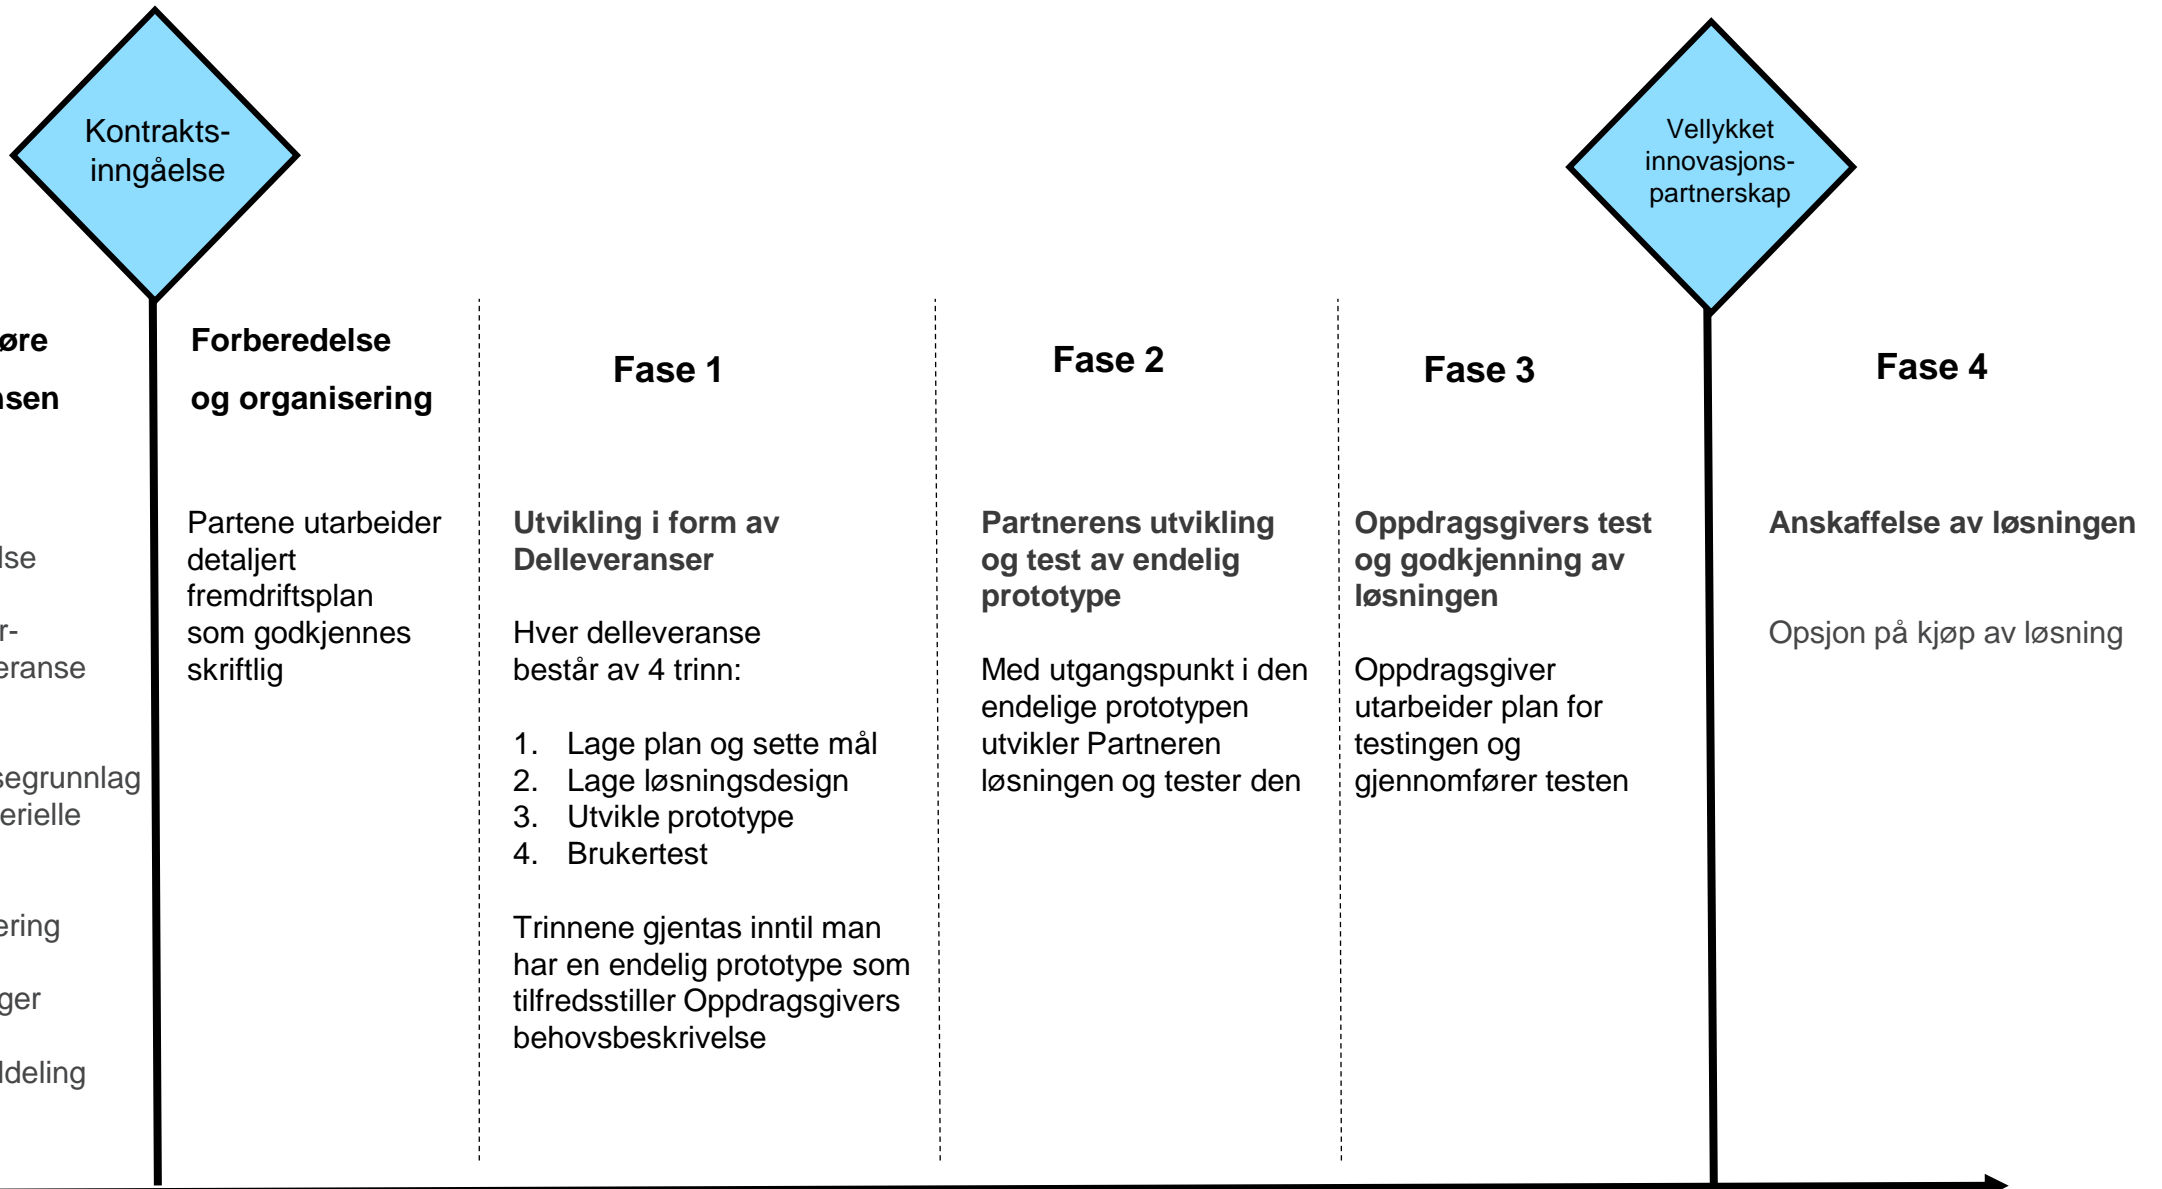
Kontrakts-inngåelse

Vellykket innovasjons-partnerskap

øre

nsen

lse

r-
eranse

segrunnlag
erielle

ering

ger

ldeling

Forberedelse

og organisering

Partene utarbeider detaljert fremdriftsplan som godkjennes skriftlig

Fase 1

Utvikling i form av Delleveranser

Hver delleveranse består av 4 trinn:

1. Lage plan og sette mål
2. Lage løsningsdesign
3. Utvikle prototype
4. Brukertest

Trinnene gjentas inntil man har en endelig prototype som tilfredsstiller Oppdragsgivers behovsbeskrivelse

Fase 2

Partnerens utvikling og test av endelig prototype

Med utgangspunkt i den endelige prototypen utvikler Partneren løsningen og tester den

Fase 3

Oppdragsgivers test og godkjenning av løsningen

Oppdragsgiver utarbeider plan for testingen og gjennomfører testen

Fase 4

Anskaffelse av løsningen

Opsjon på kjøp av løsning